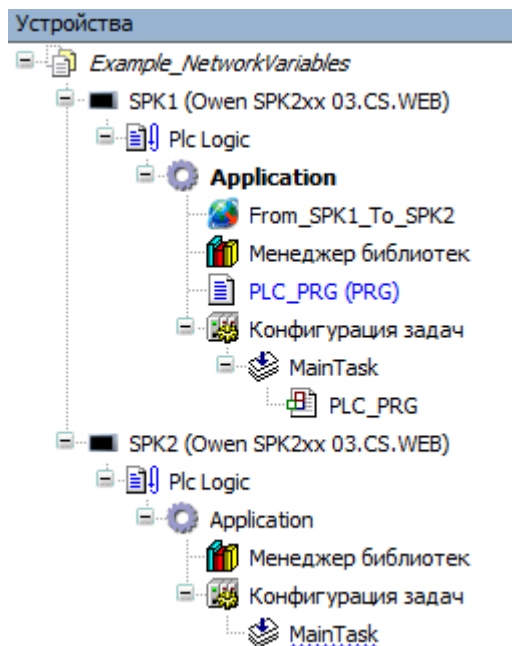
Устройства
Example_NetworkVariables
SPK1 (Owen SPK2xx 03.CS.WEB)
Plc Logic
Application
From_SPK1_To_SPK2
Менеджер библиотек
PLC_PRG (PRG)
Конфигурация задач
MainTask
PLC_PRG
SPK2 (Owen SPK2xx 03.CS.WEB)
Plc Logic
Application
Менеджер библиотек
Конфигурация задач
MainTask